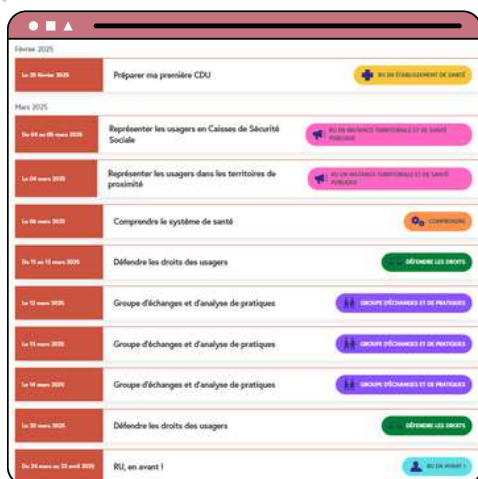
Février 2025

Le 25 février 2025 | Préparer ma première CDU | RU EN ÉTABLISSEMENT DE SANTÉ

Mars 2025

Du 04 au 05 mars 2025 | Représenter les usagers en Caisses de Sécurité Sociale | RU EN INSTANCE TERRITORIALE ET DE SANTÉ PUBLIQUE

Le 04 mars 2025 | Représenter les usagers dans les territoires de proximité | RU EN INSTANCE TERRITORIALE ET DE SANTÉ PUBLIQUE

Le 06 mars 2025 | Comprendre le système de santé | COMPRENDRE

Du 11 au 12 mars 2025 | Défendre les droits des usagers | DÉFENDRE LES DROITS

Le 12 mars 2025 | Groupe d'échanges et d'analyse de pratiques | GROUPE D'ÉCHANGES ET DE PRATIQUES

Le 13 mars 2025 | Groupe d'échanges et d'analyse de pratiques | GROUPE D'ÉCHANGES ET DE PRATIQUES

Le 14 mars 2025 | Groupe d'échanges et d'analyse de pratiques | GROUPE D'ÉCHANGES ET DE PRATIQUES

Le 20 mars 2025 | Défendre les droits des usagers | DÉFENDRE LES DROITS

Du 24 mars au 22 avril 2025 | RU, en avant ! | RU EN AVANT !